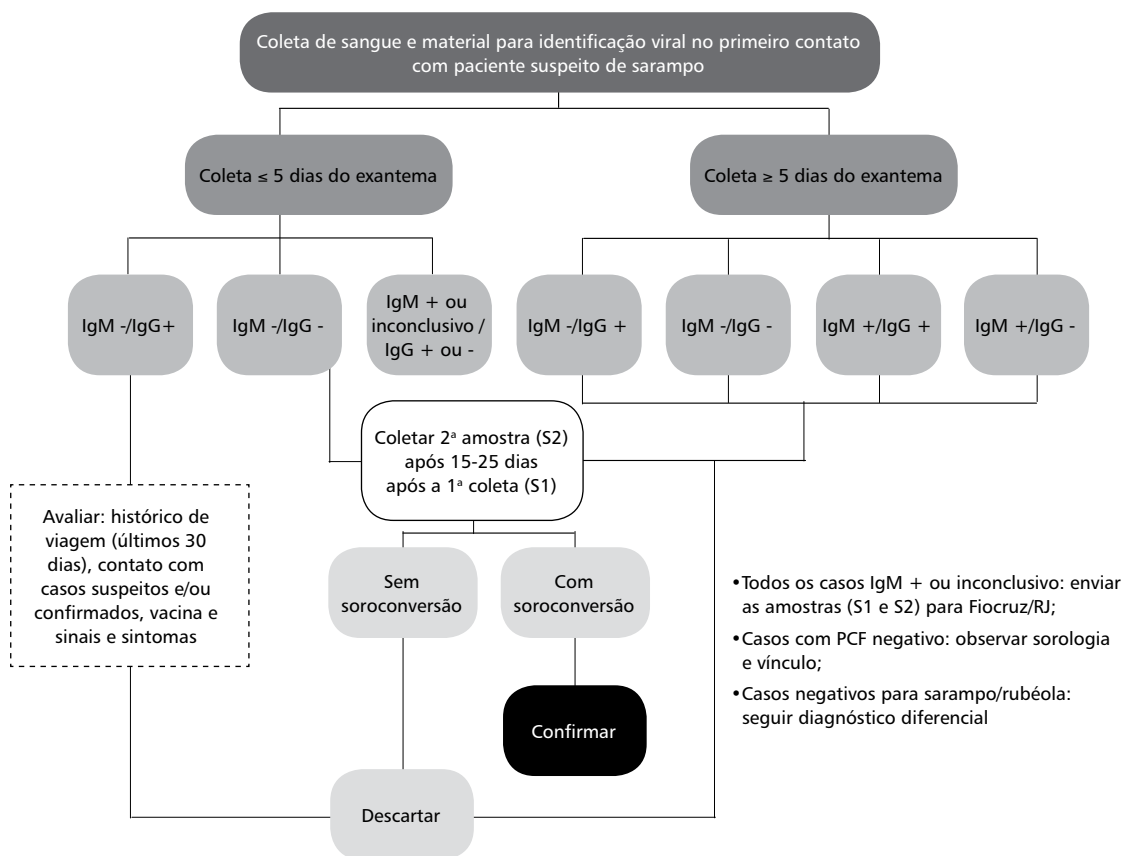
Coleta de sangue e material para identificação viral no primeiro contato com paciente suspeito de sarampo

Coleta ≤ 5 dias do exantema

Coleta ≥ 5 dias do exantema

IgM -/IgG+

IgM -/IgG -

IgM + ou inconclusivo / IgG + ou -

IgM -/IgG +

IgM -/IgG -

IgM +/IgG +

IgM +/IgG -

Coletar 2ª amostra (S2) após 15-25 dias após a 1ª coleta (S1)

Avaliar: histórico de viagem (últimos 30 dias), contato com casos suspeitos e/ou confirmados, vacina e sinais e sintomas

Sem soroconversão

Com soroconversão

Confirmar

Descartar

• Todos os casos IgM + ou inconclusivo: enviar as amostras (S1 e S2) para Fiocruz/RJ;

• Casos com PCF negativo: observar sorologia e vínculo;

• Casos negativos para sarampo/rubéola: seguir diagnóstico diferencial